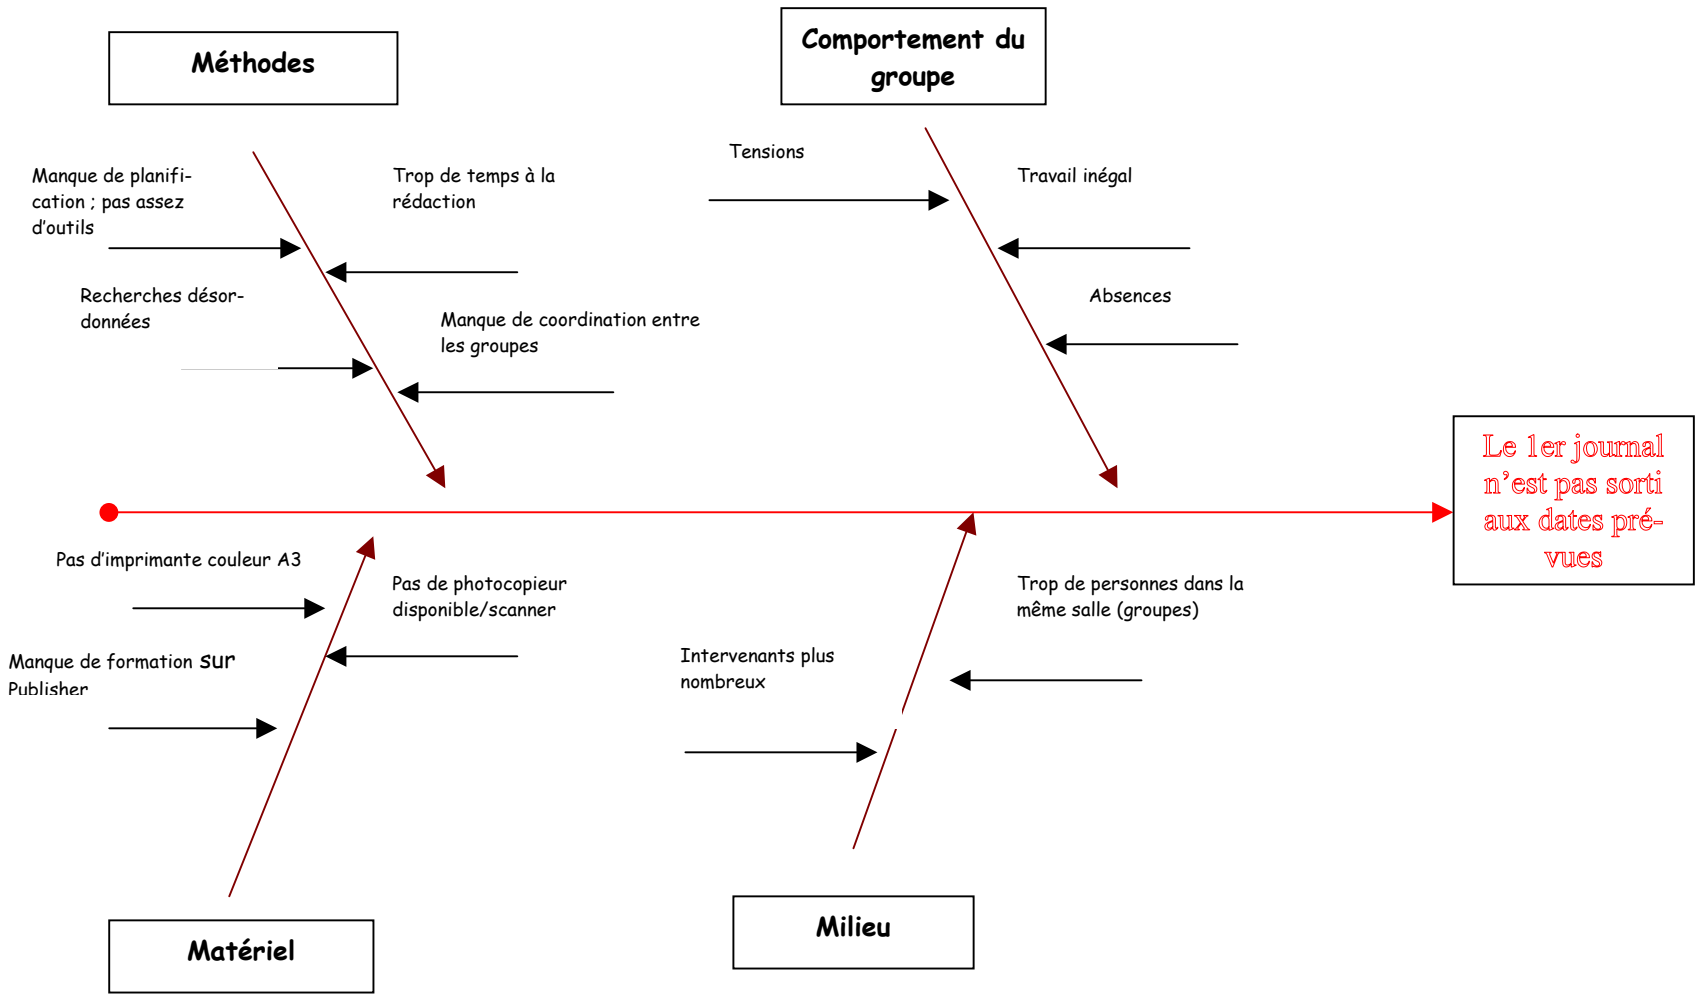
Méthodes

Comportement du groupe

Manque de planification ; pas assez d'outils

Trop de temps à la rédaction

Tensions

Travail inégal

Recherches désordonnées

Manque de coordination entre les groupes

Absences

Le 1er journal n'est pas sorti aux dates prévues

Pas d'imprimante couleur A3

Pas de photocopieur disponible/scanner

Trop de personnes dans la même salle (groupes)

Manque de formation sur Publisher

Intervenants plus nombreux

Matériel

Milieu